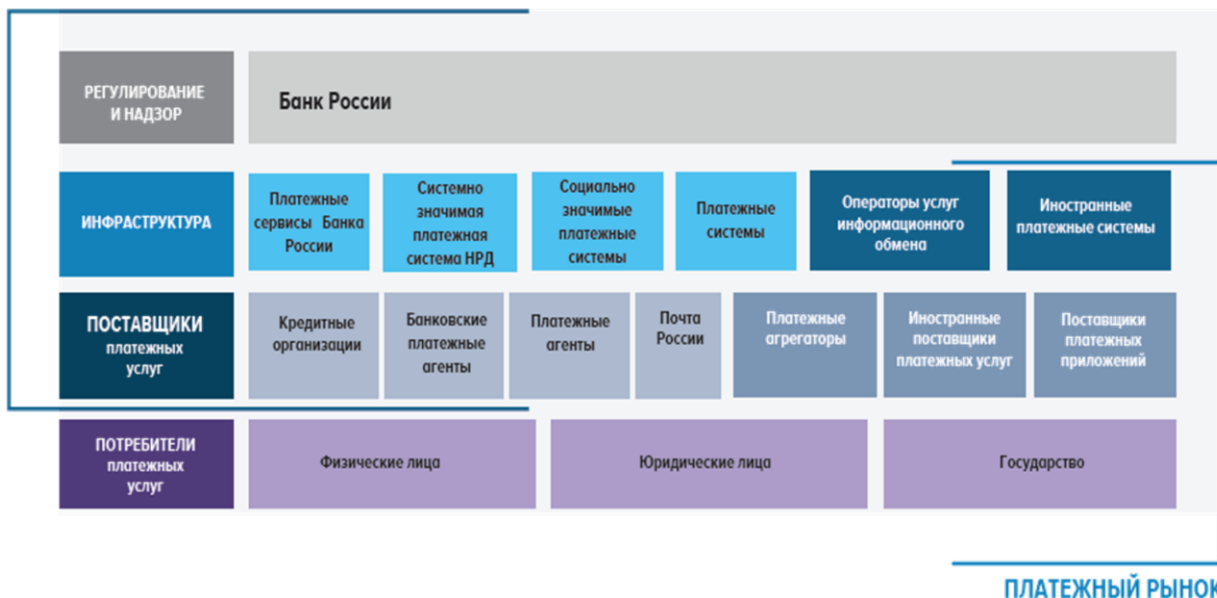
РЕГУЛИРОВАНИЕ И НАДЗОР

Банк России

ИНФРАСТРУКТУРА

Платежные сервисы Банка России

Системно значимая платежная система НРД

Социально значимые платежные системы

Платежные системы

Операторы услуг информационного обмена

Иностранные платежные системы

ПОСТАВЩИКИ платежных услуг

Кредитные организации

Банковские платежные агенты

Платежные агенты

Почта России

Платежные агрегаторы

Иностранные поставщики платежных услуг

Поставщики платежных приложений

ПОТРЕБИТЕЛИ платежных услуг

Физические лица

Юридические лица

Государство

ПЛАТЕЖНЫЙ РЫНОК